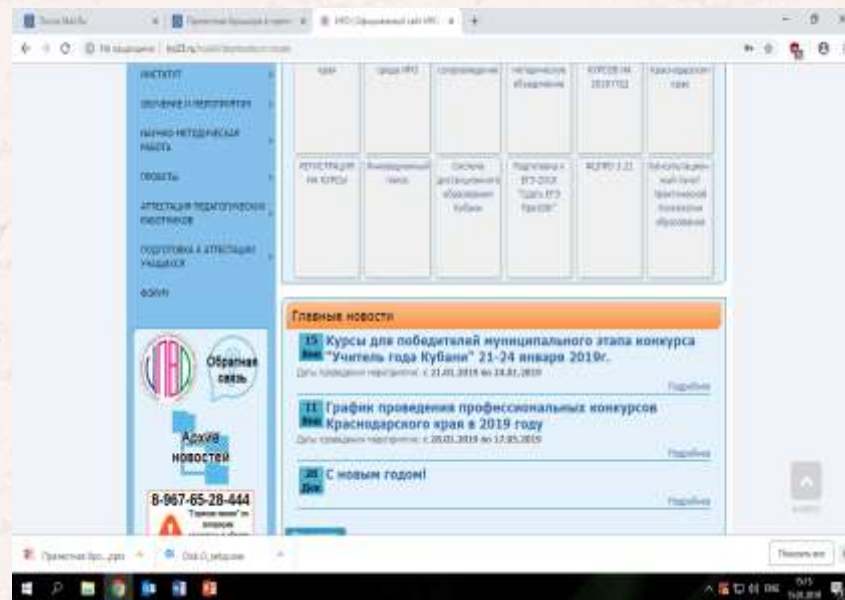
ИНСТИТУТ

ОБУЧЕНИЕ И МЕРОПРИЯТИЯ

НАУЧНО-МЕТОДИЧЕСКАЯ РАБОТА

ПРОЕКТЫ

АТТЕСТАЦИЯ ПЕДАГОГИЧЕСКИХ РАБОТНИКОВ

ПОДГОТОВКА К АТТЕСТАЦИИ УЧАЩИХСЯ

ФОРУМ

Обратная связь

Архив новостей

8-967-65-28-444

РЕГИСТРАЦИЯ НА КУРСЫ

Система дистанционного образования Кубани

ФГОС 2.21

Главные новости

15 Янв Курсы для победителей муниципального этапа конкурса "Учитель года Кубани" 21-24 января 2019г.

Даты проведения мероприятия: с 21.01.2019 по 24.01.2019

Подробнее

11 Янв График проведения профессиональных конкурсов Краснодарского края в 2019 году

Даты проведения мероприятия: с 28.01.2019 по 17.05.2019

Подробнее

28 Дек С новым годом!

Подробнее

Показать все